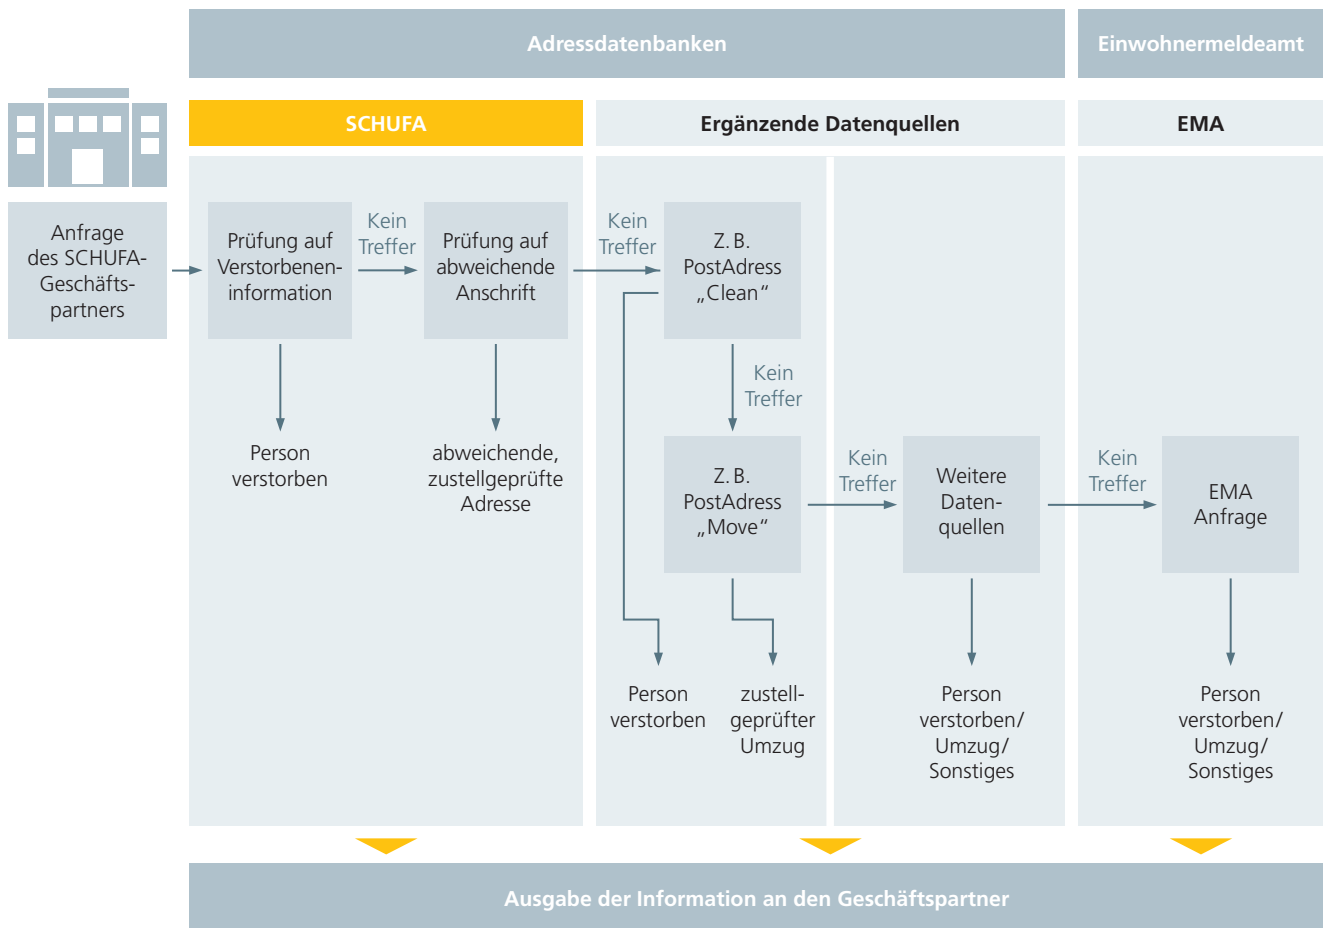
Adressdatenbanken

Einwohnermeldeamt

SCHUFA

Ergänzende Datenquellen

EMA

Anfrage des SCHUFA-Geschäftspartners

Prüfung auf Verstorbeneninformation

Kein Treffer

Prüfung auf abweichende Anschrift

Kein Treffer

Z. B. PostAdress „Clean“

Person verstorben

abweichende, zustellgeprüfte Adresse

Kein Treffer

Z. B. PostAdress „Move“

Kein Treffer

Weitere Datenquellen

Kein Treffer

EMA Anfrage

Person verstorben

zustellgeprüfter Umzug

Person verstorben/ Umzug/ Sonstiges

Person verstorben/ Umzug/ Sonstiges

Ausgabe der Information an den Geschäftspartner